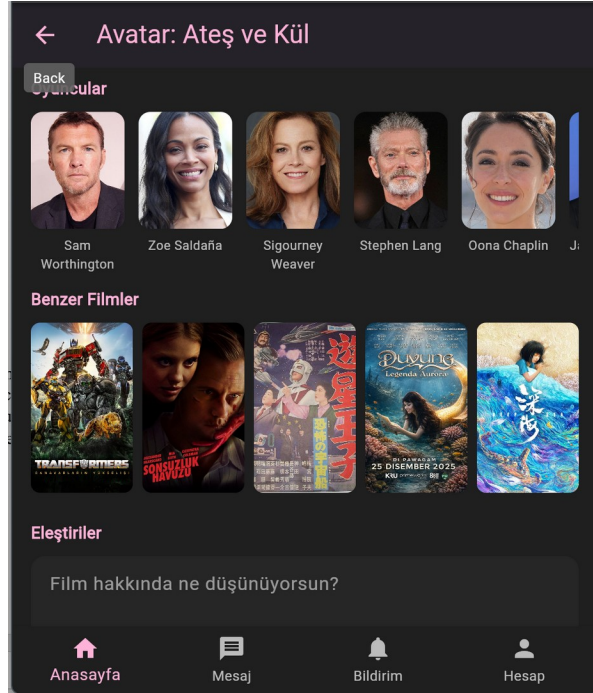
Avatar: Ateş ve Kül

Back

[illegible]cular

Sam Worthington
Zoe Saldaña
Sigourney Weaver
Stephen Lang
Oona Chaplin
Ja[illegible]

Benzer Filmler

TRANSFORMERS
SONSUZLUK HAVUZU
Duyung Legenda Aurora
25 DISEMBER 2025

Eleştiriler

Film hakkında ne düşünüyorsun?

Anasayfa
Mesaj
Bildirim
Hesap